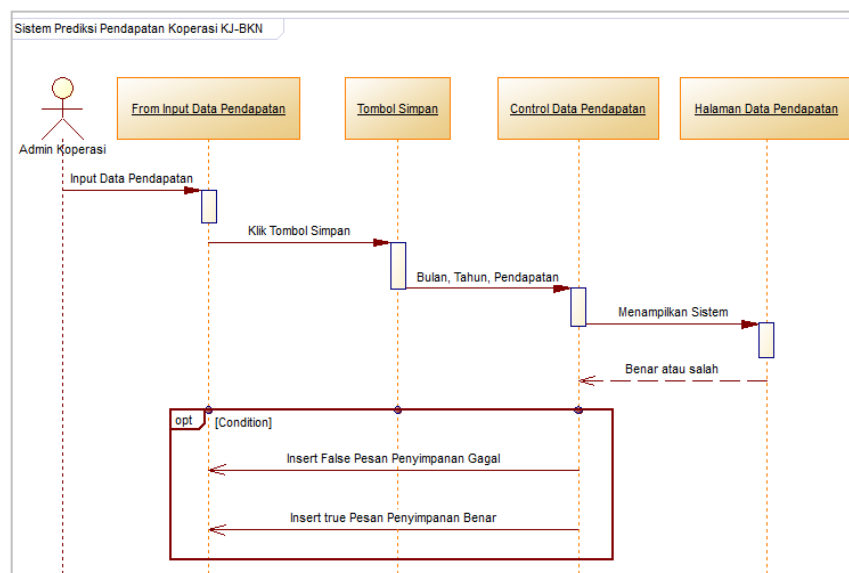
Sistem Prediksi Pendapatan Koperasi KJ-BKN

Admin Koperasi

From Input Data Pendapatan

Tombol Simpan

Control Data Pendapatan

Halaman Data Pendapatan

Input Data Pendapatan

Klik Tombol Simpan

Bulan, Tahun, Pendapatan

Menampilkan Sistem

Benar atau salah

opt

[Condition]

Insert False Pesan Penyimpanan Gagal

Insert true Pesan Penyimpanan Benar